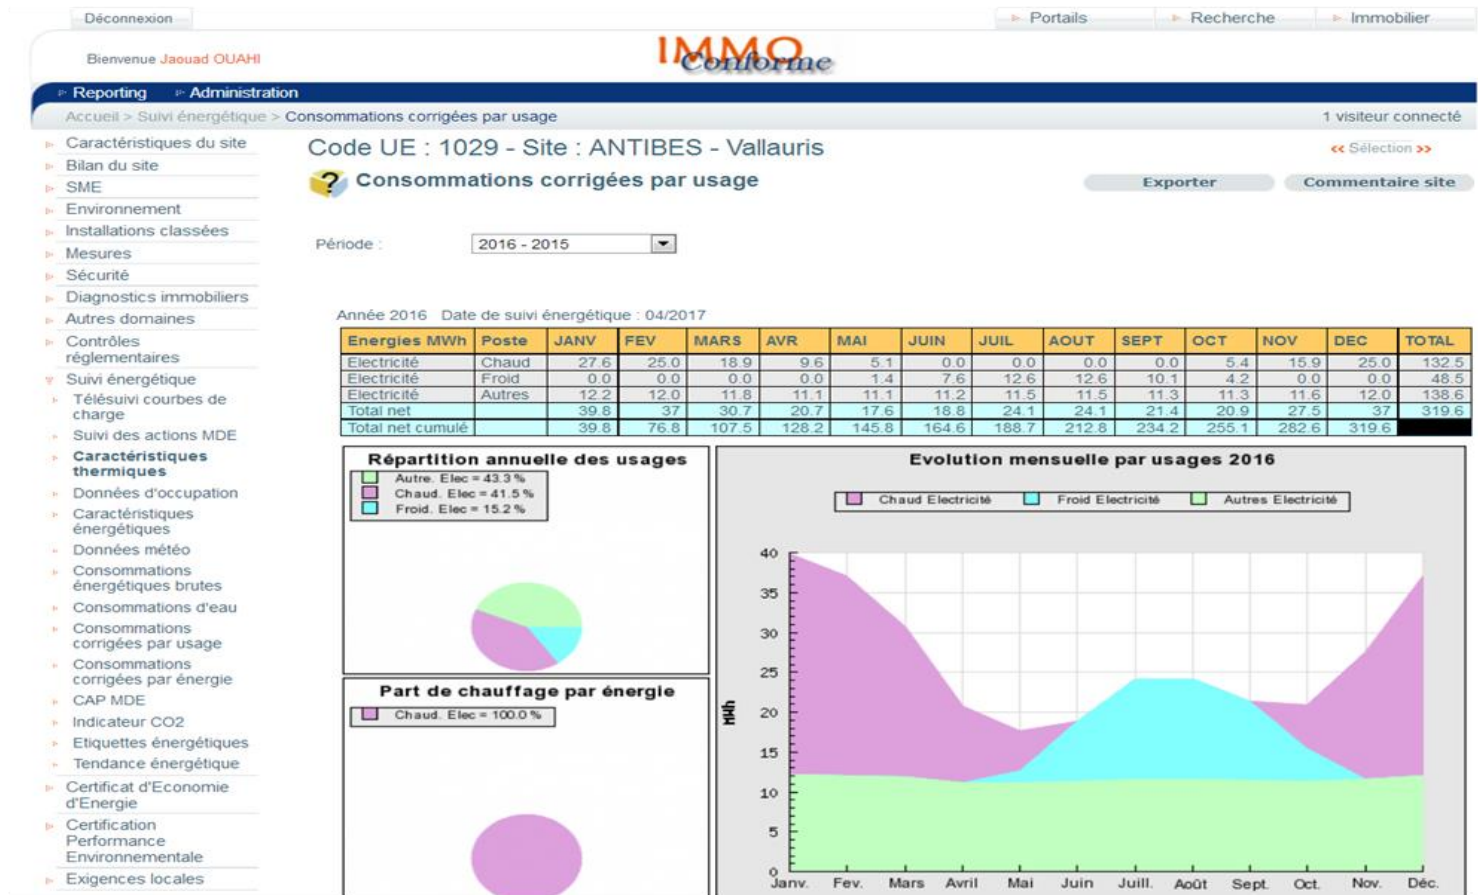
Déconnexion

Portails Recherche Immobilier

Bienvenue Jaouad OUAHI

IMMO Conforme

Reporting Administration

Accueil > Suivi énergétique > Consommations corrigées par usage

1 visiteur connecté

Caractéristiques du site
Bilan du site
SME
Environnement
Installations classées
Mesures
Sécurité
Diagnostics immobiliers
Autres domaines
Contrôles réglementaires
Suivi énergétique
Télésuivi courbes de charge
Suivi des actions MDE
Caractéristiques thermiques
Données d'occupation
Caractéristiques énergétiques
Données météo
Consommations énergétiques brutes
Consommations d'eau
Consommations corrigées par usage
Consommations corrigées par énergie
CAP MDE
Indicateur CO2
Etiquettes énergétiques
Tendance énergétique
Certificat d'Economie d'Energie
Certification Performance Environnementale
Exigences locales

Code UE : 1029 - Site : ANTIBES - Vallauris

<< Sélection >>

Consommations corrigées par usage

Exporter Commentaire site

Période : 2016 - 2015

Année 2016 Date de suivi énergétique : 04/2017

| Energies MWh | Poste | JANV | FEV | MARS | AVR | MAI | JUIN | JUIL | AOUT | SEPT | OCT | NOV | DEC | TOTAL |
|---|---|---|---|---|---|---|---|---|---|---|---|---|---|---|
| Electricité | Chaud | 27.6 | 25.0 | 18.9 | 9.6 | 5.1 | 0.0 | 0.0 | 0.0 | 0.0 | 5.4 | 15.9 | 25.0 | 132.5 |
| Electricité | Froid | 0.0 | 0.0 | 0.0 | 0.0 | 1.4 | 7.6 | 12.6 | 12.6 | 10.1 | 4.2 | 0.0 | 0.0 | 48.5 |
| Electricité | Autres | 12.2 | 12.0 | 11.8 | 11.1 | 11.1 | 11.2 | 11.5 | 11.5 | 11.3 | 11.3 | 11.6 | 12.0 | 138.6 |
| Total net | | 39.8 | 37 | 30.7 | 20.7 | 17.6 | 18.8 | 24.1 | 24.1 | 21.4 | 20.9 | 27.5 | 37 | 319.6 |
| Total net cumulé | | 39.8 | 76.8 | 107.5 | 128.2 | 145.8 | 164.6 | 188.7 | 212.8 | 234.2 | 255.1 | 282.6 | 319.6 | |

Répartition annuelle des usages
Autre. Elec = 43.3 %
Chaud. Elec = 41.5 %
Froid. Elec = 15.2 %

Part de chauffage par énergie
Chaud. Elec = 100.0 %

Evolution mensuelle par usages 2016
Chaud Electricité Froid Electricité Autres Electricité
MWh
40 35 30 25 20 15 10 5 0
Janv. Fev. Mars Avril Mai Juin Juill. Août Sept. Oct. Nov. Déc.